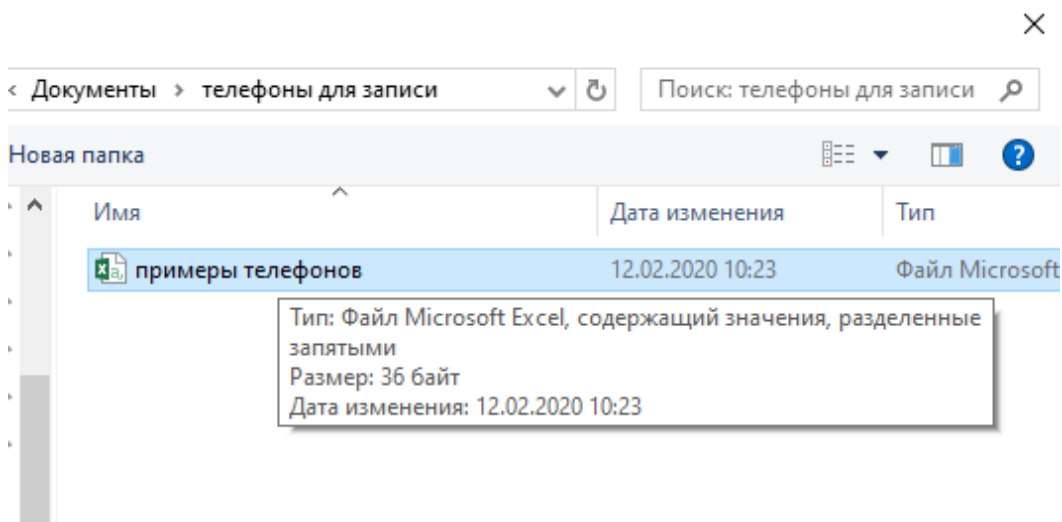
× 
‹ Документы › телефоны для записи
Поиск: телефоны для записи
Новая папка
Имя | Дата изменения | Тип
примеры телефонов | 12.02.2020 10:23 | Файл Microsoft
Тип: Файл Microsoft Excel, содержащий значения, разделенные запятыми
Размер: 36 байт
Дата изменения: 12.02.2020 10:23